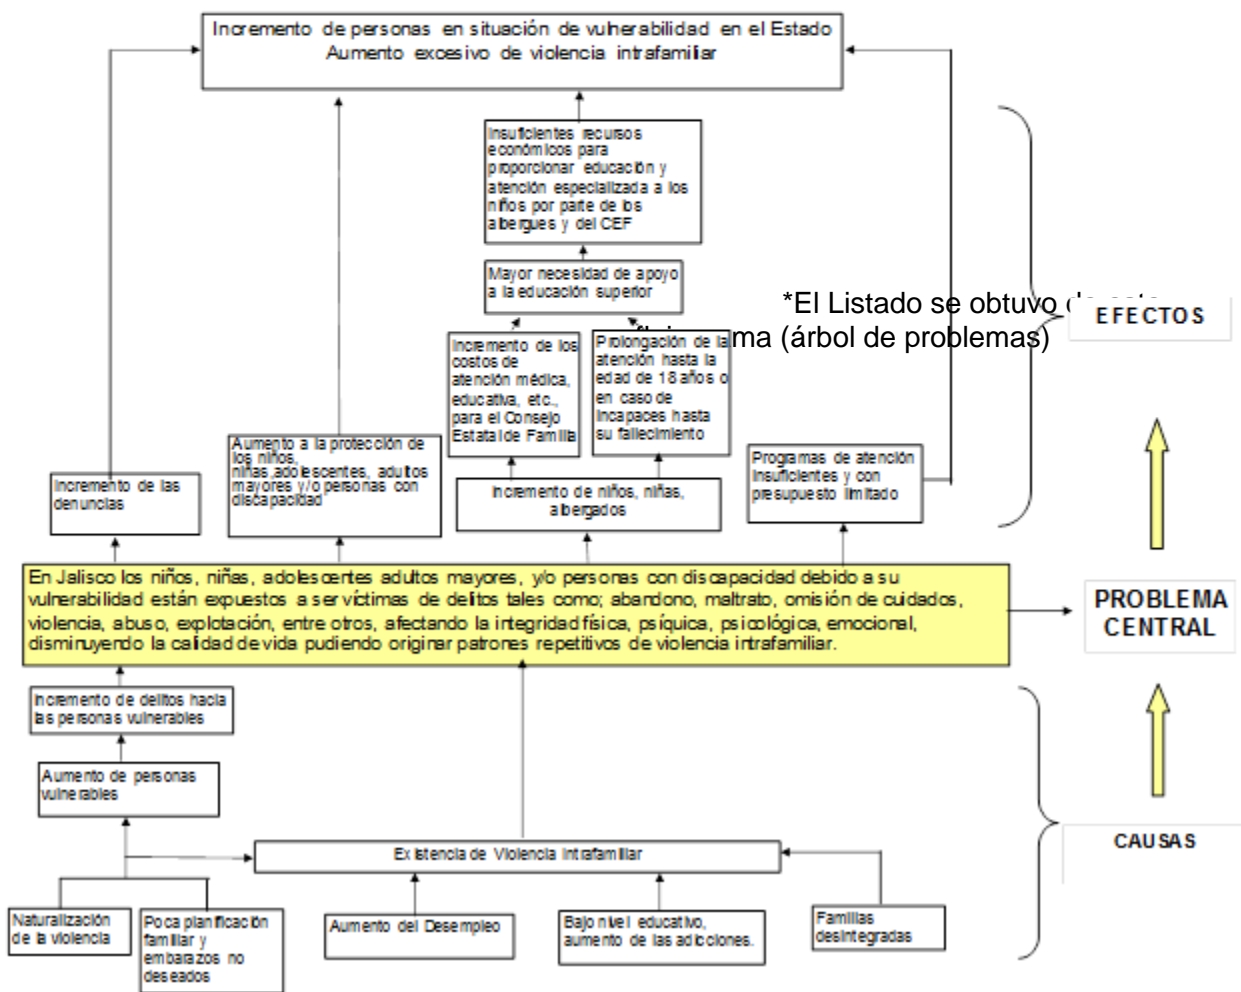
Incremento de personas en situación de vulnerabilidad en el Estado
Aumento excesivo de violencia intrafamiliar

Insuficientes recursos económicos para proporcionar educación y atención especializada a los niños por parte de los albergues y del CEF

Mayor necesidad de apoyo a la educación superior

*El Listado se obtuvo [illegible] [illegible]ma (árbol de problemas)

EFECTOS

Incremento de los costos de atención médica, educativa, etc., para el Consejo Estatal de Familia

Prolongación de la atención hasta la edad de 18 años o en caso de incapaces hasta su fallecimiento

Incremento de las denuncias

Aumento a la protección de los niños, niñas adolescentes, adultos mayores y/o personas con discapacidad

Incremento de niños, niñas, albergados

Programas de atención insuficientes y con presupuesto limitado

En Jalisco los niños, niñas, adolescentes adultos mayores, y/o personas con discapacidad debido a su vulnerabilidad están expuestos a ser víctimas de delitos tales como; abandono, maltrato, omisión de cuidados, violencia, abuso, explotación, entre otros, afectando la integridad física, psíquica, psicológica, emocional, disminuyendo la calidad de vida pudiendo originar patrones repetitivos de violencia intrafamiliar.

PROBLEMA CENTRAL

Incremento de delitos hacia las personas vulnerables

Aumento de personas vulnerables

CAUSAS

Existencia de Violencia Intrafamiliar

Naturalización de la violencia

Poca planificación familiar y embarazos no deseados

Aumento del Desempleo

Bajo nivel educativo, aumento de las adicciones.

Familias desintegradas